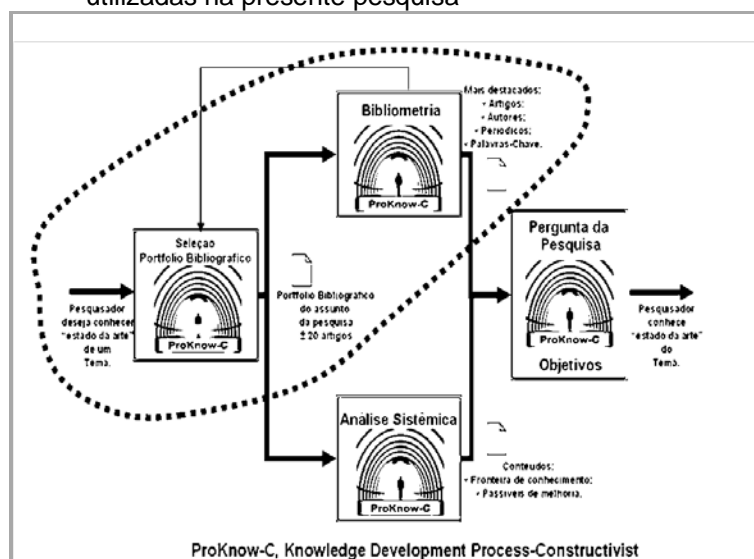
utilizadas na presente pesquisa

Bibliometria

ProKnow-C

Mais destacados:
• Artigos;
• Autores;
• Periodicos;
• Palavras-Chave.

Seleção Portfolio Bibliografico

ProKnow-C

Pesquisador deseja conhecer "estado da arte" de um Tema.

Portfolio Bibliografico do assunto da pesquisa ± 20 artigos

Pergunta da Pesquisa

ProKnow-C

Objetivos

Pesquisador conhece "estado da arte" do Tema.

Análise Sistêmica

ProKnow-C

Conteudos:
• Fronteira de conhecimento;
• Passiveis de melhoria.

ProKnow-C, Knowledge Development Process-Constructivist